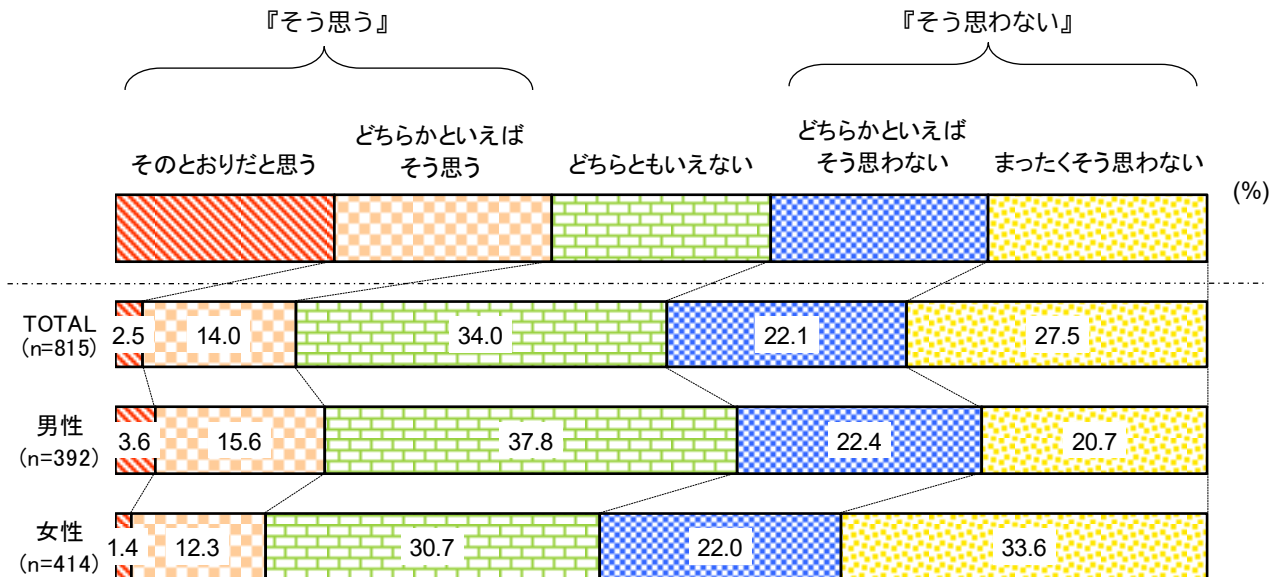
『そう思う』

『そう思わない』

そのとおりだと思う

どちらかといえば そう思う

どちらともいえない

どちらかといえば そう思わない

まったくそう思わない

(%)

TOTAL (n=815)
2.5
14.0
34.0
22.1
27.5

男性 (n=392)
3.6
15.6
37.8
22.4
20.7

女性 (n=414)
1.4
12.3
30.7
22.0
33.6